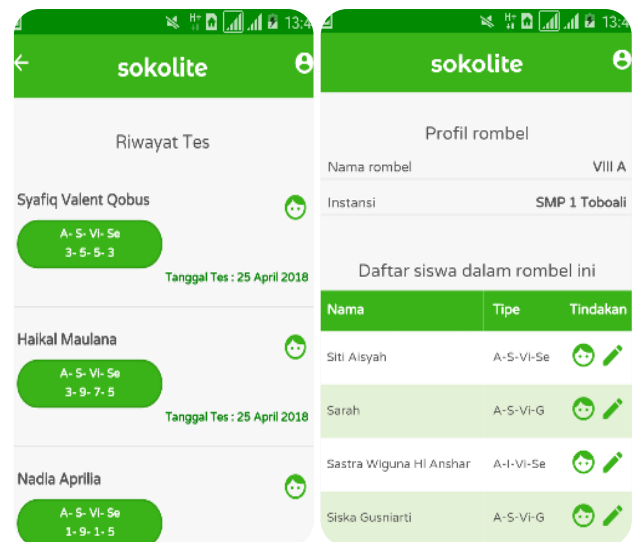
13:4

sokolite

Riwayat Tes

Syafiq Valent Qobus

A- S- Vi- Se
3- 5- 5- 3

Tanggal Tes : 25 April 2018

Haikal Maulana

A- S- Vi- Se
3- 9- 7- 5

Tanggal Tes : 25 April 2018

Nadia Aprilia

A- S- Vi- Se
1- 9- 1- 5

13:4

sokolite

Profil rombel

Nama rombel VIII A

Instansi SMP 1 Toboali

Daftar siswa dalam rombel ini

| Nama | Tipe | Tindakan |
|---|---|---|
| Siti Aisyah | A-S-Vi-Se | |
| Sarah | A-S-Vi-G | |
| Sastra Wiguna Hl Anshar | A-I-Vi-Se | |
| Siska Gusniarti | A-S-Vi-G | |